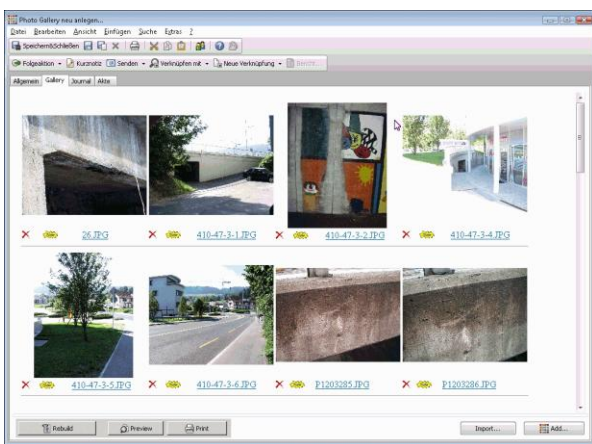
Photo Gallery neu anlegen...

Datei Bearbeiten Ansicht Einfügen Suche Extras ?

Speichern&Schließen

Folgeaktion Kurznotiz Senden Verknüpfen mit Neue Verknüpfung Bericht...

Allgemein Gallery Journal Akte

26.JPG

410-47-3-1.JPG

410-47-3-2.JPG

410-47-3-4.JPG

410-47-3-5.JPG

410-47-3-6.JPG

P1203285.JPG

P1203286.JPG

Rebuild Preview Print Import... Add...